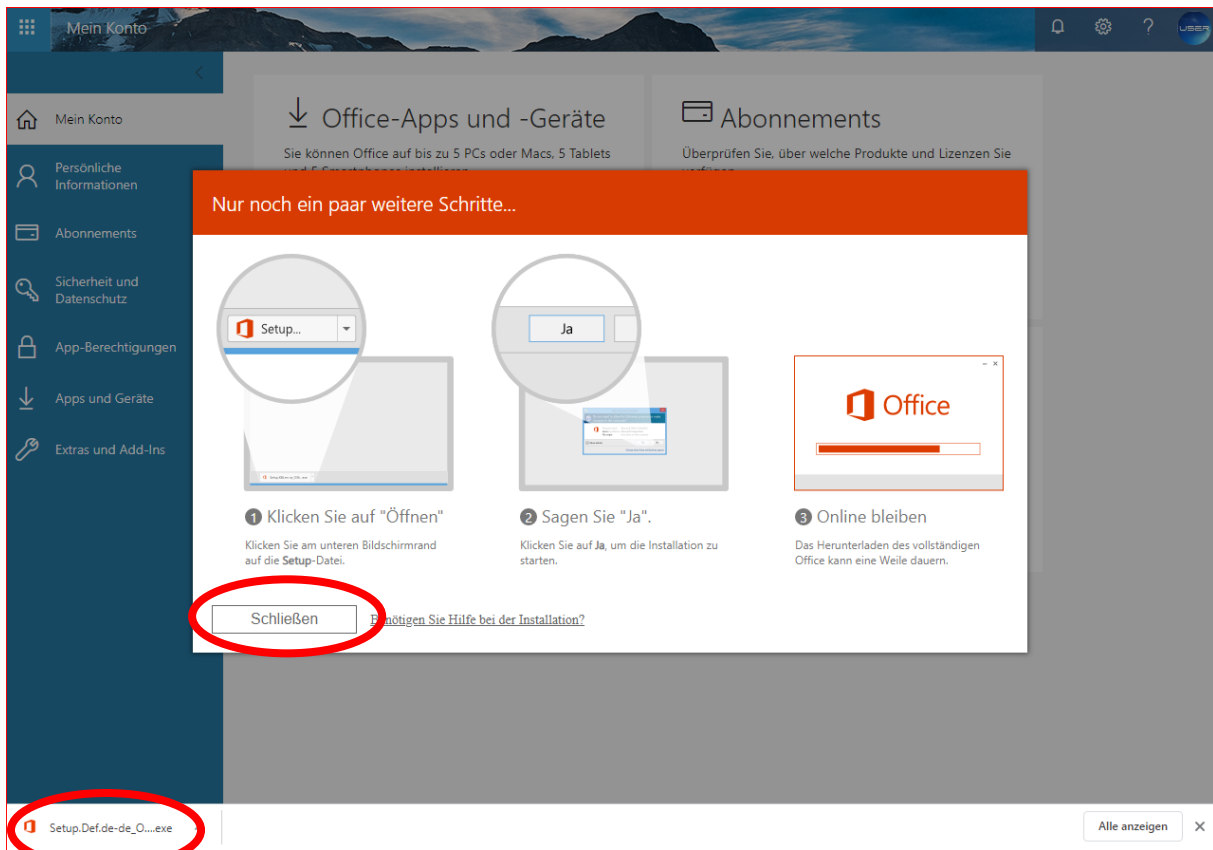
Mein Konto

USER

Mein Konto

Persönliche Informationen

Abonnements

Sicherheit und Datenschutz

App-Berechtigungen

Apps und Geräte

Extras und Add-Ins

Office-Apps und -Geräte

Sie können Office auf bis zu 5 PCs oder Macs, 5 Tablets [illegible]

Abonnements

Überprüfen Sie, über welche Produkte und Lizenzen Sie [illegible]

Nur noch ein paar weitere Schritte...

Setup...

Ja

Office

1 Klicken Sie auf "Öffnen"

Klicken Sie am unteren Bildschirmrand auf die Setup-Datei.

2 Sagen Sie "Ja".

Klicken Sie auf Ja, um die Installation zu starten.

3 Online bleiben

Das Herunterladen des vollständigen Office kann eine Weile dauern.

Schließen

Benötigen Sie Hilfe bei der Installation?

Setup.Def.de-de_O....exe

Alle anzeigen